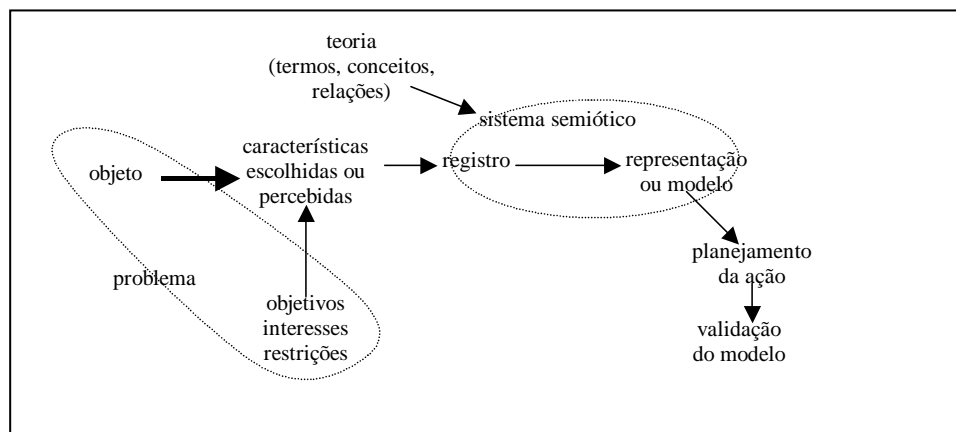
teoria
(termos, conceitos,
relações)

sistema semiótico

objeto

características
escolhidas ou
percebidas

registro

representação
ou modelo

problema

objetivos
interesses
restrições

planejamento
da ação

validação
do modelo